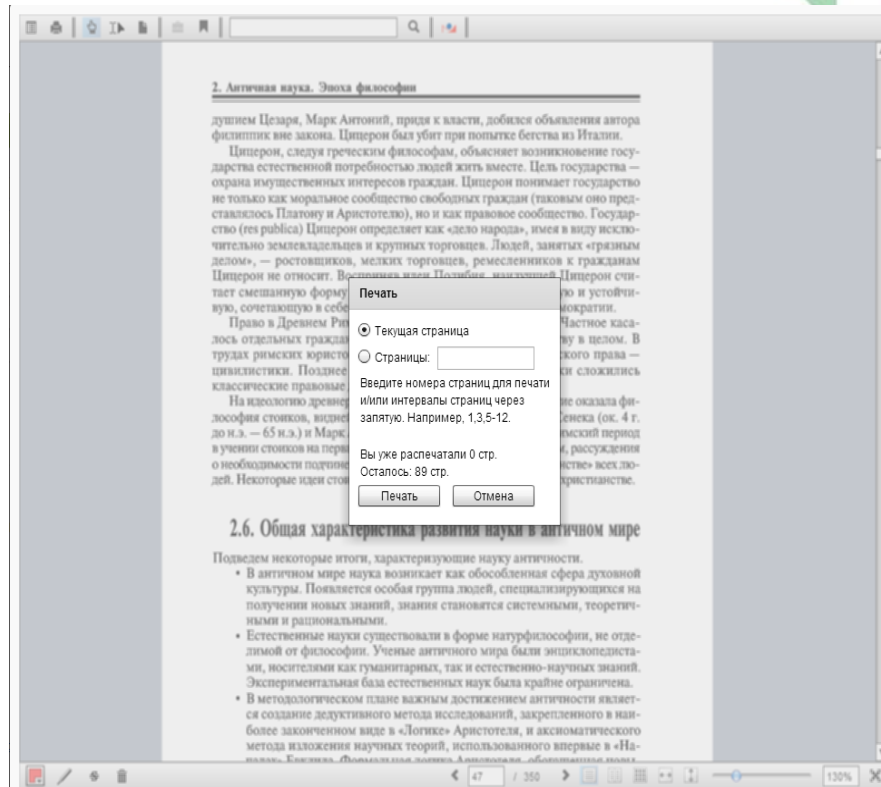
2. Античная наука. Эпоха философии

душием Цезаря, Марк Антоний, придя к власти, добился объявления автора филиппик вне закона. Цицерон был убит при попытке бегства из Италии.

Цицерон, следуя греческим философам, объясняет возникновение государства естественной потребностью людей жить вместе. Цель государства — охрана имущественных интересов граждан. Цицерон понимает государство не только как моральное сообщество свободных граждан (таковым оно представлялось Платону и Аристотелю), но и как правовое сообщество. Государство (res publica) Цицерон определяет как «дело народа», имея в виду исключительно землевладельцев и крупных торговцев. Людей, занятых «грязным делом», — ростовщиков, мелких торговцев, ремесленников к гражданам Цицерон не относит. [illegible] Цицерон считает смешанную форму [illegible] и устойчивую, сочетающую в себе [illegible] мократии.

Право в Древнем Ри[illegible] Частное касалось отдельных граждан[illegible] ву в целом. В трудах римских юристо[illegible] ского права — цивилистики. Позднее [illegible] ки сложились классические правовые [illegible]

На идеологию древне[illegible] ие оказала философия стоиков, видне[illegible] Сенека (ок. 4 г. до н.э. — 65 н.э.) и Марк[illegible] имский период в учении стоиков на перв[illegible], рассуждения о необходимости подчине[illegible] стве» всех людей. Некоторые идеи сто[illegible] христианстве.

2.6. Общая характеристика развития науки в античном мире

Подведем некоторые итоги, характеризующие науку античности.

• В античном мире наука возникает как обособленная сфера духовной культуры. Появляется особая группа людей, специализирующихся на получении новых знаний, знания становятся системными, теоретичными и рациональными.

• Естественные науки существовали в форме натурфилософии, не отделимой от философии. Ученые античного мира были энциклопедистами, носителями как гуманитарных, так и естественно-научных знаний. Экспериментальная база естественных наук была крайне ограничена.

• В методологическом плане важным достижением античности является создание дедуктивного метода исследований, закрепленного в наиболее законченном виде в «Логике» Аристотеля, и аксиоматического метода изложения научных теорий, использованного впервые в «На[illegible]

Печать

Текущая страница

Страницы:

Введите номера страниц для печати и/или интервалы страниц через запятую. Например, 1,3,5-12.

Вы уже распечатали 0 стр.
Осталось: 89 стр.

Печать
Отмена

47 / 350

130%